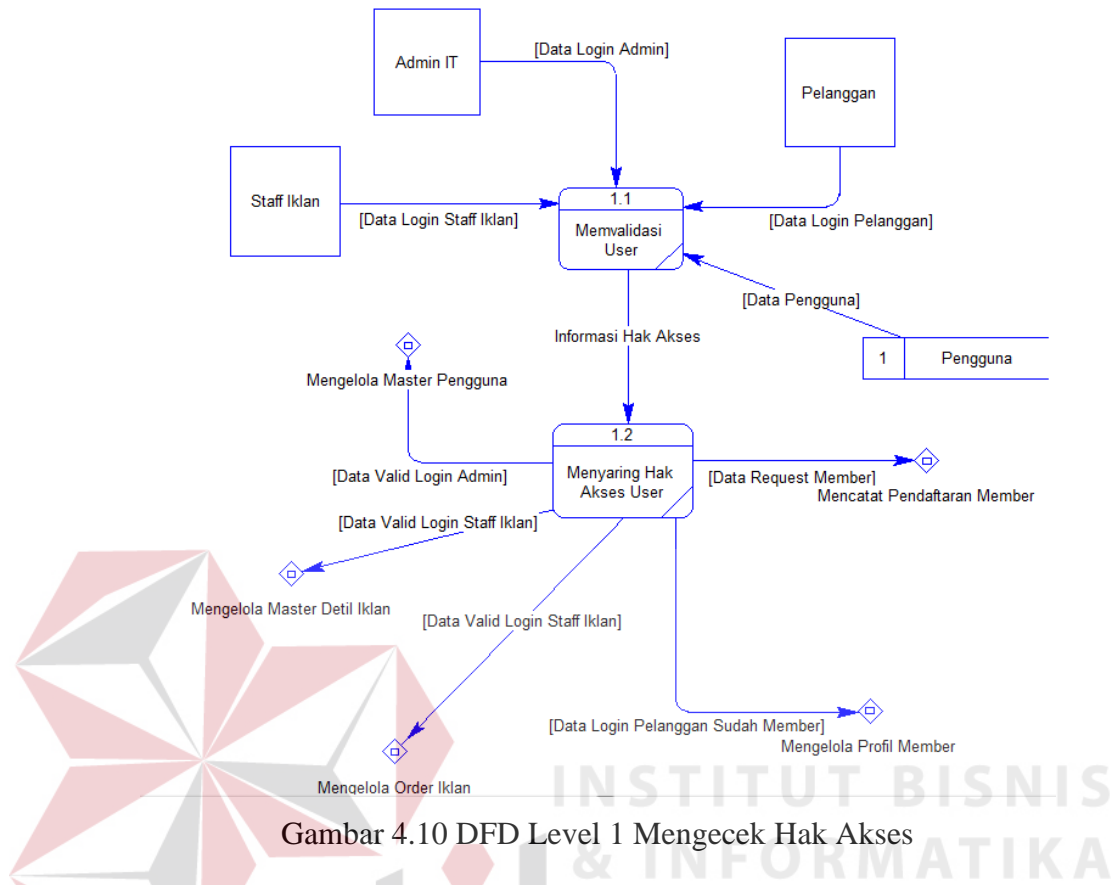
Admin IT

[Data Login Admin]

Pelanggan

Staff Iklan

[Data Login Staff Iklan]

1.1

Memvalidasi User

[Data Login Pelanggan]

[Data Pengguna]

Informasi Hak Akses

1

Pengguna

Mengelola Master Pengguna

1.2

[Data Valid Login Admin]

Menyaring Hak Akses User

[Data Request Member]

Mencatat Pendaftaran Member

[Data Valid Login Staff Iklan]

Mengelola Master Detil Iklan

[Data Valid Login Staff Iklan]

[Data Login Pelanggan Sudah Member]

Mengelola Profil Member

Mengelola Order Iklan

INSTITUT BISNIS

Gambar 4.10 DFD Level 1 Mengecek Hak Akses

& INFORMATIKA